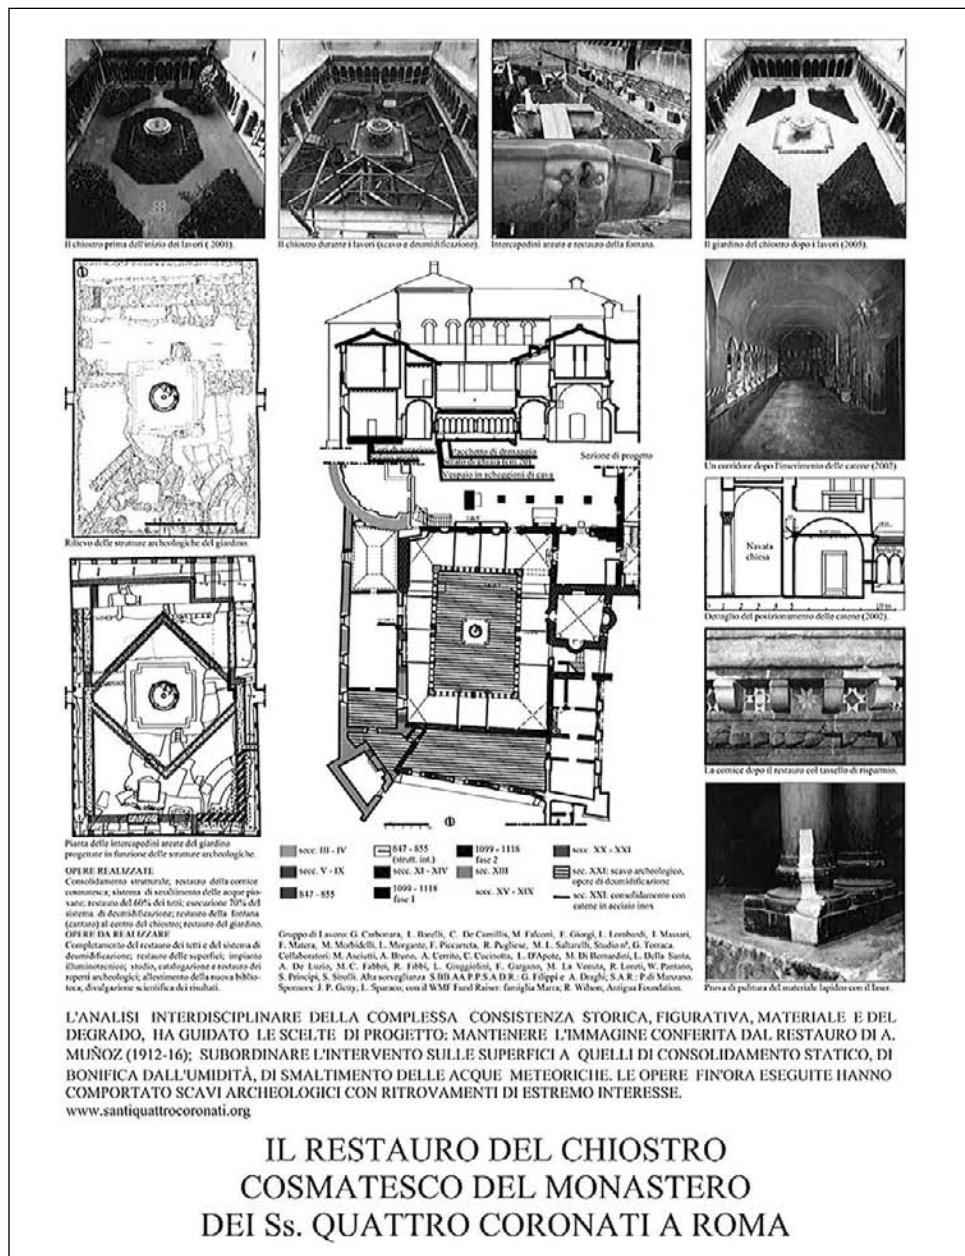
Il chiostro prima dell'inizio dei lavori (2001).

Il chiostro durante i lavori (scavo e deumidificazione).

Intercapedini areate e restauro della fontana.

Il giardino del chiostro dopo i lavori (2005).

Rilievo delle strutture archeologiche del giardino.

Pacchetto di drenaggio
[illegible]
Vespaio in scheggioni di cava

Sezione di progetto

Un corridore dopo l'inserimento delle catene (2002).

Navata chiesa

Dettaglio del posizionamento delle catene (2002).

La cornice dopo il restauro col tassello di risparmio.

Pianta delle intercapedini areate del giardino progettate in funzione delle strutture archeologiche.

OPERE REALIZZATE
Consolidamento strutturale; restauro della cornice cosmatesca; sistema di smaltimento delle acque piovane; restauro del 60% dei tetti; esecuzione 70% del sistema di deumidificazione; restauro della fontana (cantaro) al centro del chiostro; restauro del giardino.
OPERE DA REALIZZARE
Completamento del restauro dei tetti e del sistema di deumidificazione; restauro delle superfici; impianto illuminotecnico; studio, catalogazione e restauro dei reperti archeologici; allestimento della nuova biblioteca; divulgazione scientifica dei risultati.

| | | | |
|---|---|---|---|
| secc. III - IV | 847 - 855 (strutt. int.) | 1099 - 1118 fase 2 | secc. XX - XXI |
| secc. V - IX | secc. XI - XIV | secc. XIII | sec. XXI: scavo archeologico, opere di deumidificazione |
| 847 - 855 | 1099 - 1118 fase 1 | secc. XV - XIX | sec. XXI: consolidamento con catene in acciaio inox |

Gruppo di Lavoro: G. Carbonara, L. Barelli, C. De Camillis, M. Falconi, F. Giorgi, L. Lombardi, I. Massari, F. Matera, M. Morbidelli, L. Morgante, F. Piccarreta, R. Pugliese, M.L. Saltarelli, Studio n°, G. Terraca. Collaboratori: M. Asciutti, A. Bruno, A. Cerrito, U. Cecinotta, L. D'Apote, M. Di Bernardini, L. Della Santa, A. De Luzio, M.C. Fabbri, R. Fibbi, L. Guggiolini, F. Gargano, M. La Venuta, R. Loreti, W. Pantano, S. Principi, S. Sirolli. Alta sorveglianza S.BB.AA.P.P.S.A.D.R.: G. Filippi e A. Draghi; S.A.R.: P. di Manzano. Sponsors: J. P. Getty, L. Sparaco, con il WMF Fund Raiser: famiglia Marra; R. Wilson, Antigua Foundation.

Prova di pulitura del materiale lapideo con il laser.

L'ANALISI INTERDISCIPLINARE DELLA COMPLESSA CONSISTENZA STORICA, FIGURATIVA, MATERIALE E DEL DEGRADO, HA GUIDATO LE SCELTE DI PROGETTO: MANTENERE L'IMMAGINE CONFERITA DAL RESTAURO DI A. MUÑOZ (1912-16); SUBORDINARE L'INTERVENTO SULLE SUPERFICI A QUELLI DI CONSOLIDAMENTO STATICO, DI BONIFICA DALL'UMIDITÀ, DI SMALTIMENTO DELLE ACQUE METEORICHE. LE OPERE FIN'ORA ESEGUITE HANNO COMPORTATO SCAVI ARCHEOLOGICI CON RITROVAMENTI DI ESTREMO INTERESSE.
www.santiquattrocoronati.org

IL RESTAURO DEL CHIOSTRO COSMATESCO DEL MONASTERO DEI Ss. QUATTRO CORONATI A ROMA